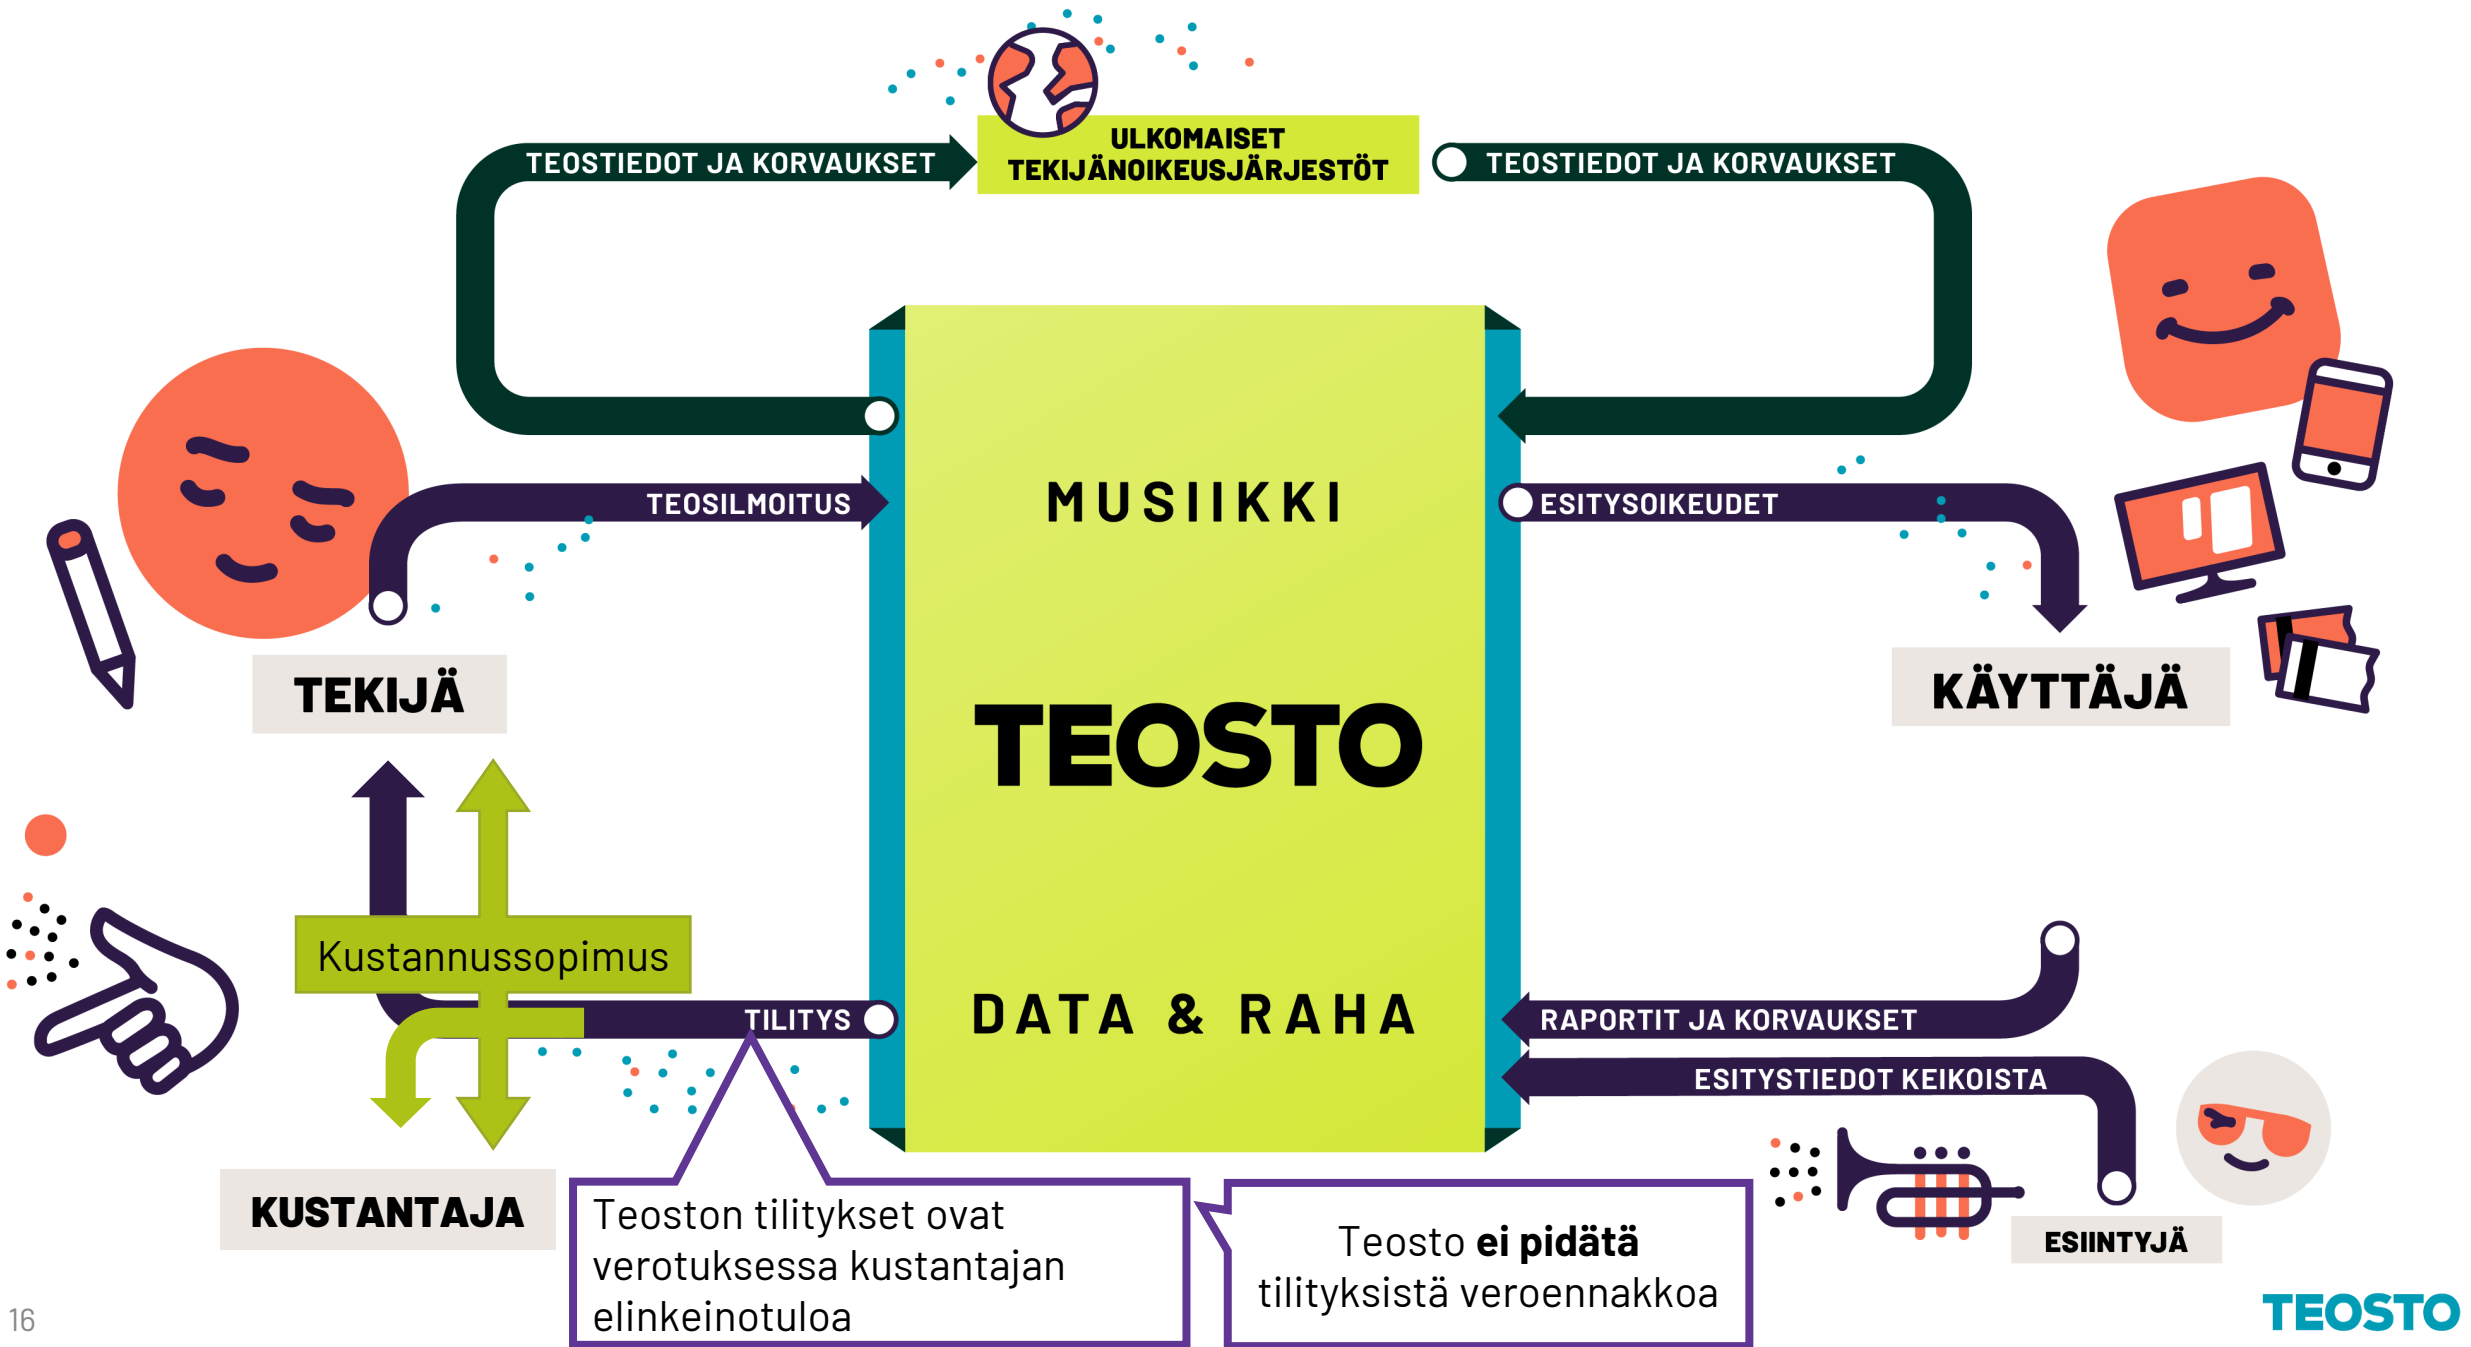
TEOSTIEDOT JA KORVAUKSET

ULKOMAISET TEKIJÄNOIKEUSJÄRJESTÖT

TEOSTIEDOT JA KORVAUKSET

TEOSILMOITUS

ESITYSOIKEUDET

MUSIIKKI

TEOSTO

DATA & RAHA

TEKIJÄ

KÄYTTÄJÄ

Kustannussopimus

TILITYS

RAPORTIT JA KORVAUKSET

ESITYSTIEDOT KEIKOISTA

KUSTANTAJA

Teoston tilitykset ovat verotuksessa kustantajan elinkeinotuloa

Teosto **ei pidätä** tilityksistä veroennakkoa

ESIINTYJÄ

16

TEOSTO